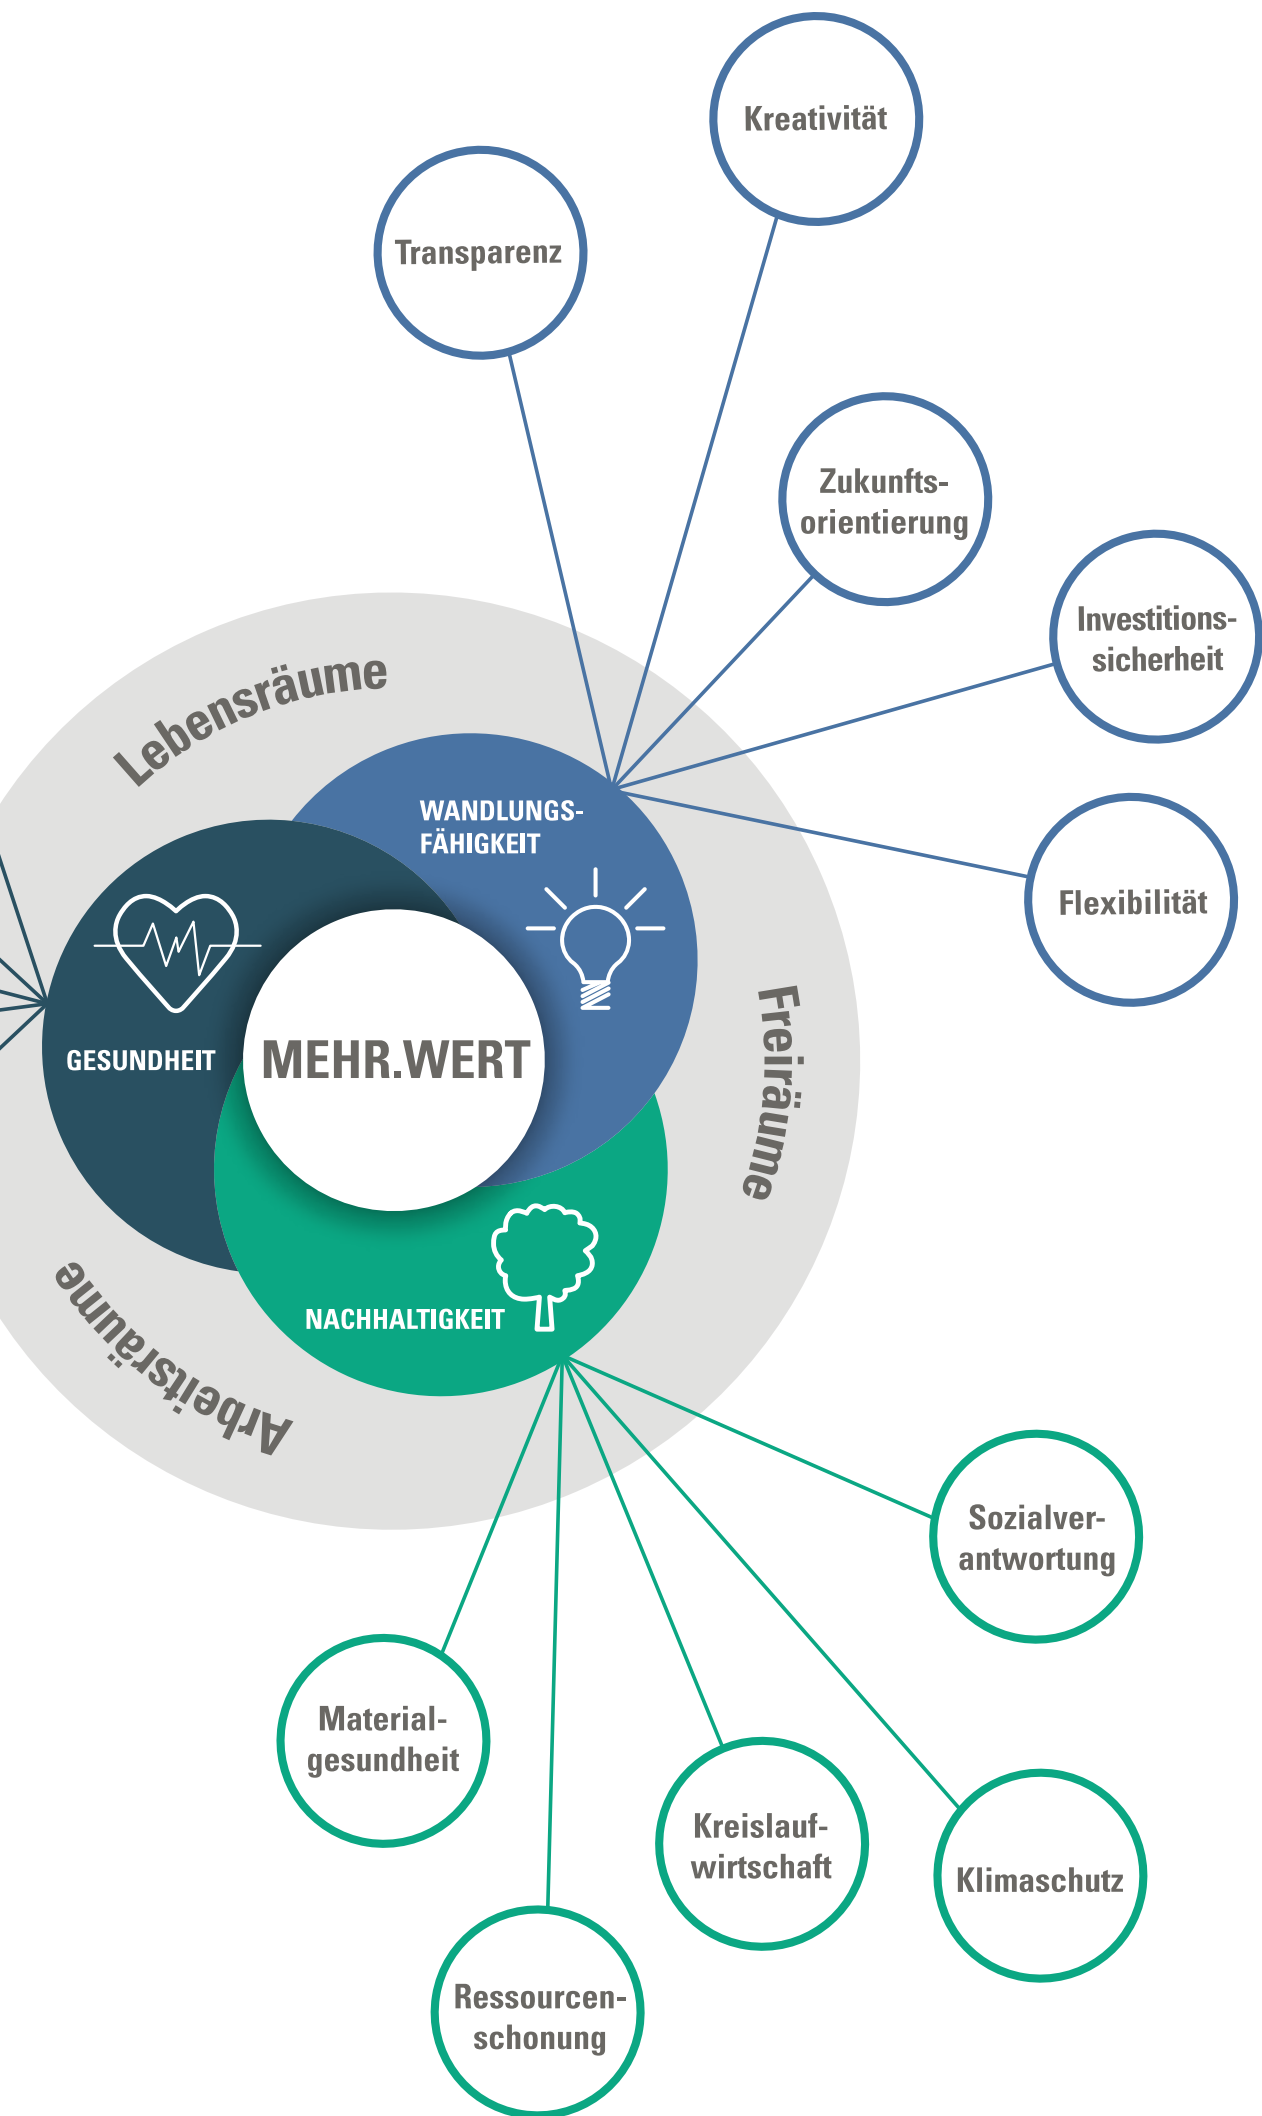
Kreativität

Transparenz

Zukunftsorientierung

Investitionssicherheit

Lebensräume

WANDLUNGSFÄHIGKEIT

Flexibilität

GESUNDHEIT

MEHR.WERT

Freiräume

NACHHALTIGKEIT

Arbeitsräume

Sozialverantwortung

Materialgesundheit

Kreislaufwirtschaft

Klimaschutz

Ressourcenschonung